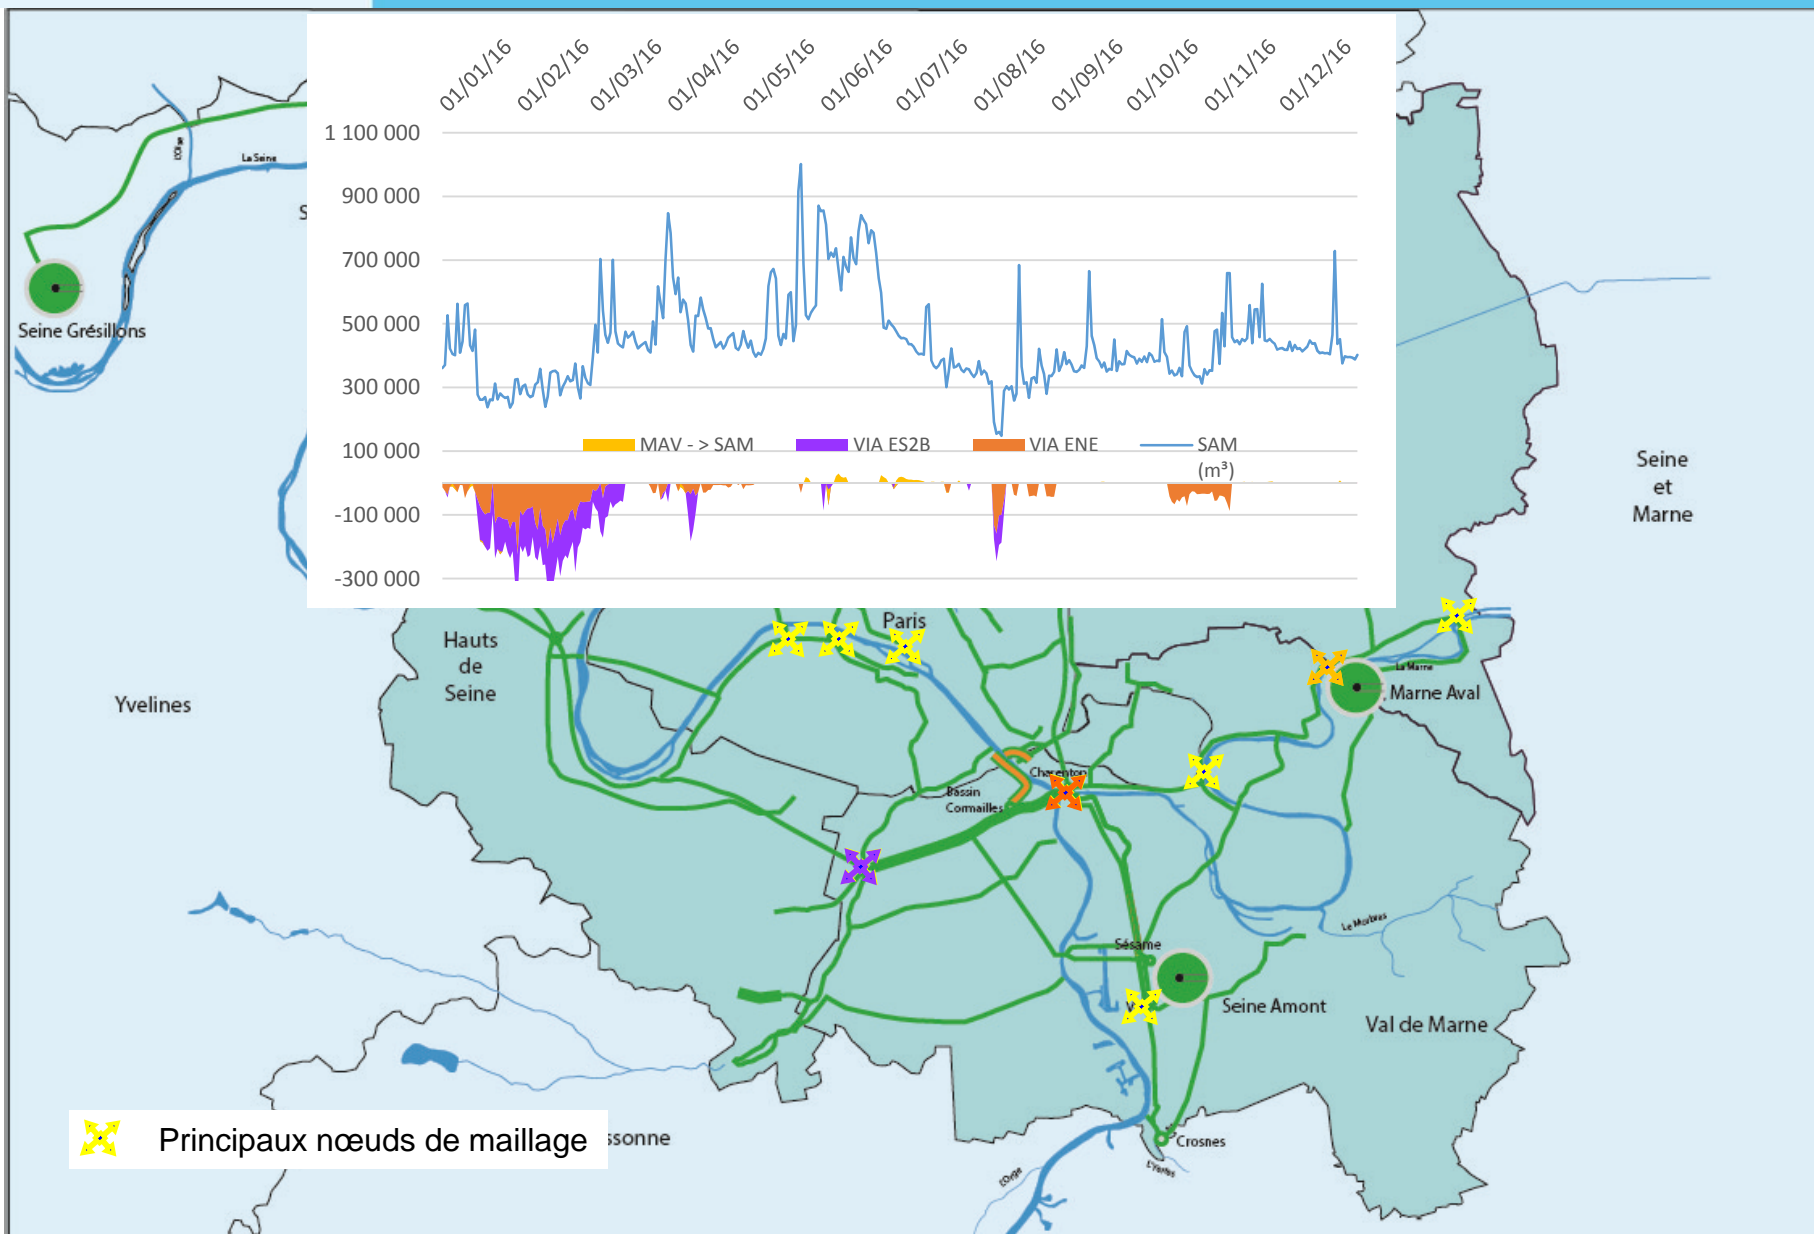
01/01/16 01/02/16 01/03/16 01/04/16 01/05/16 01/06/16 01/07/16 01/08/16 01/09/16 01/10/16 01/11/16 01/12/16

1 100 000
900 000
700 000
500 000
300 000
100 000
-100 000
-300 000

MAV - > SAM VIA ES2B VIA ENE SAM
($m^3$)

L'Oise
La Seine
S
Seine Grésillons
Seine et Marne
Paris
Hauts de Seine
Yvelines
La Marne
Marne Aval
Charenton
Bassin Cormailles
Le Morbras
Sésame
Seine Amont
Val de Marne
Crosnes
L'Yerres
L'Orge
ssonne

Principaux nœuds de maillage